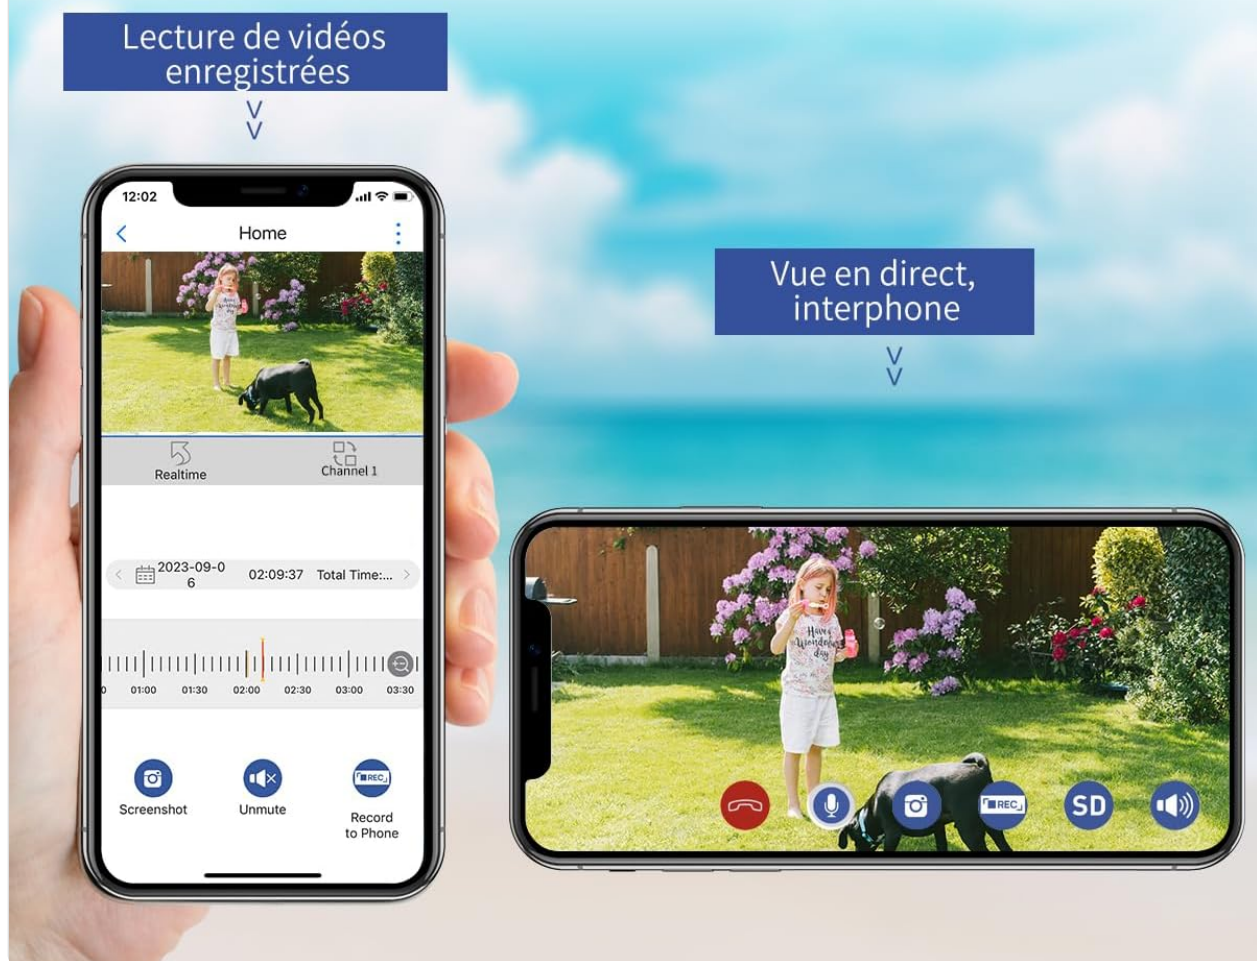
Lecture de vidéos enregistrées

V
V

12:02

Home

Realtime

Channel 1

2023-09-06

02:09:37 Total Time:...

0 01:00 01:30 02:00 02:30 03:00 03:30

REC

Screenshot

Unmute

Record to Phone

Vue en direct, interphone

V
V

Have a Wonderful day

REC

SD